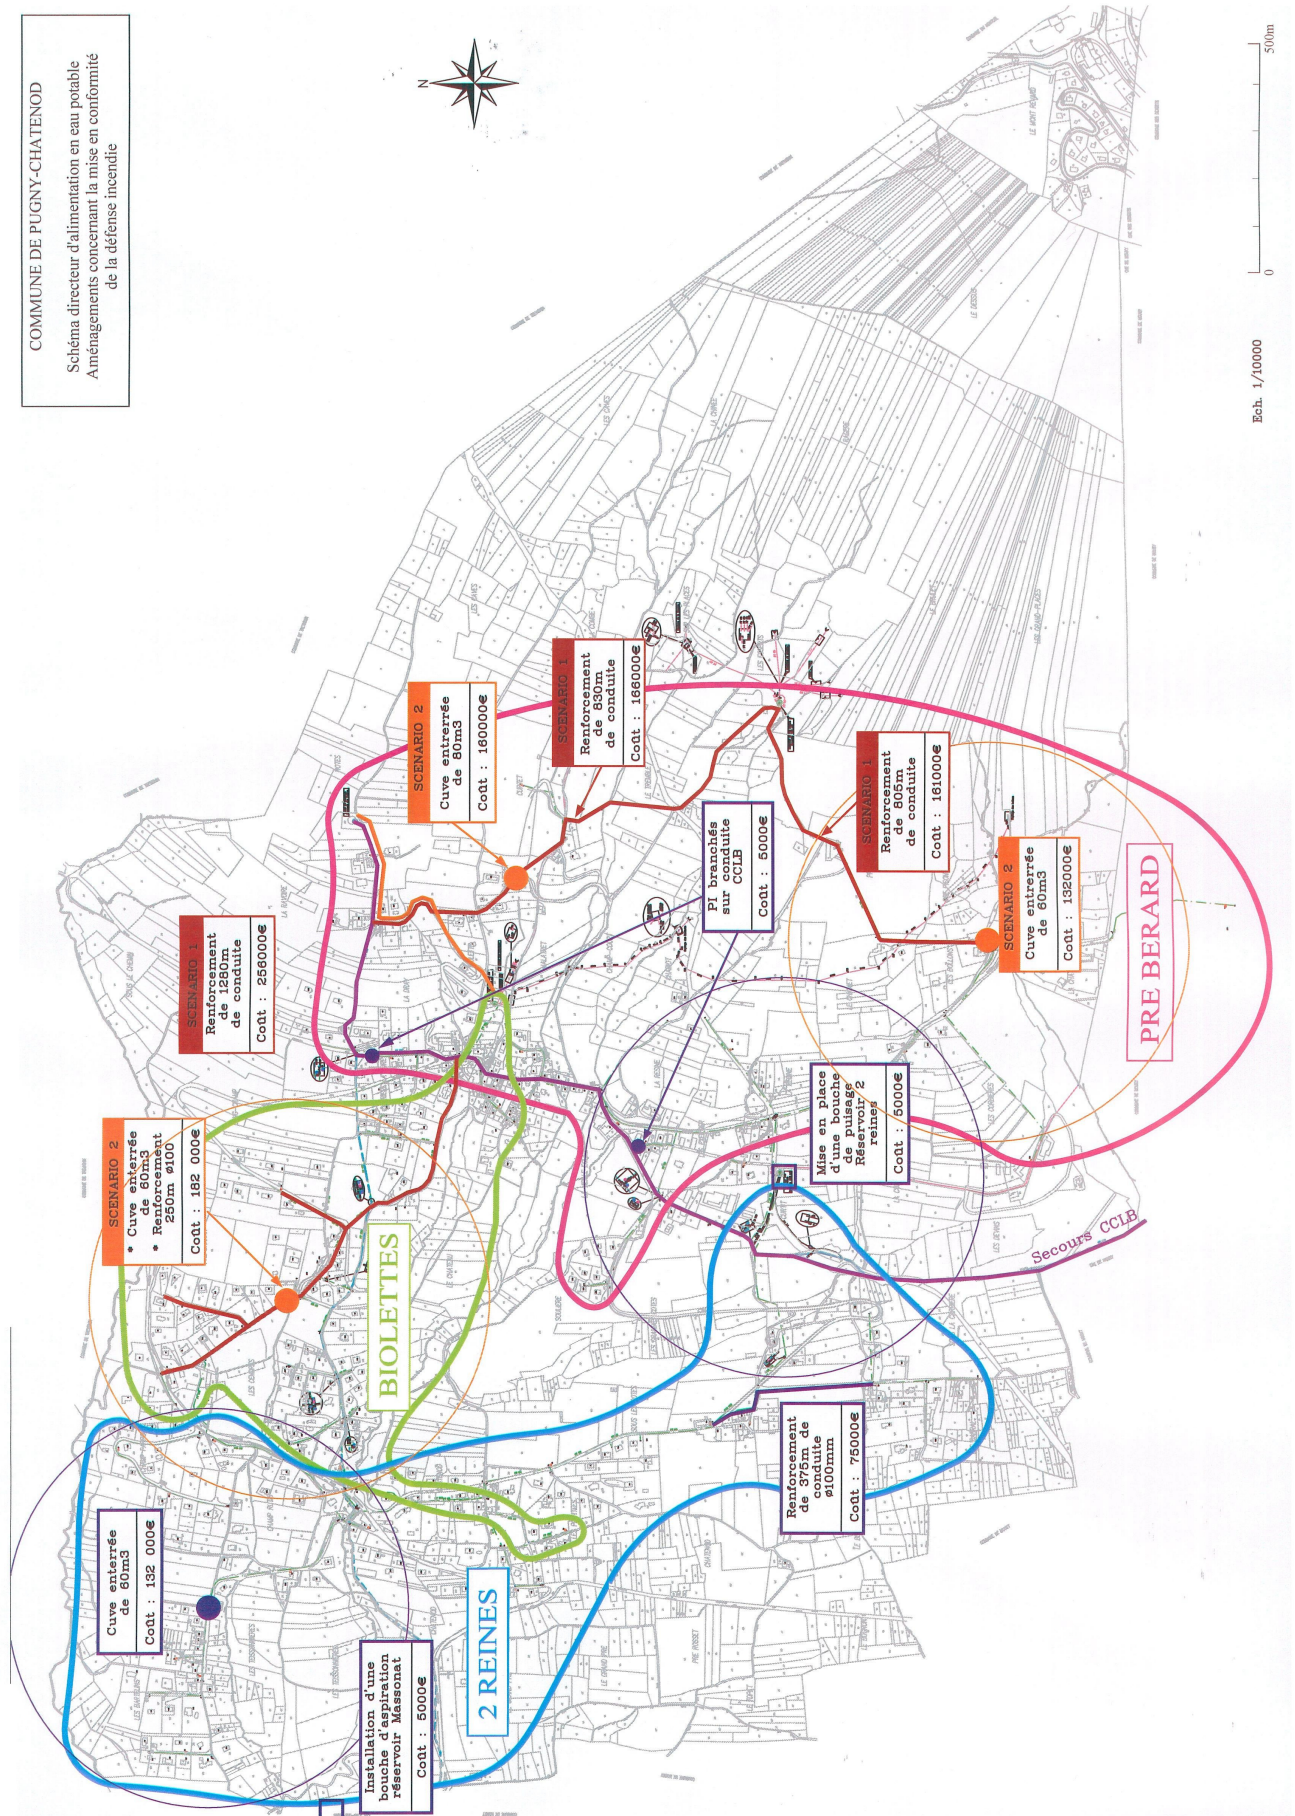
COMMUNE DE PUGNY-CHATENOD

Schéma directeur d'alimentation en eau potable
Aménagements concernant la mise en conformité de la défense incendie

N

0

500m

Ech. 1/10000

SCENARIO 2
Cuve enterrée de 80m3
Coût : 160000€

SCENARIO 1
Renforcement de 830m de conduite
Coût : 166000€

SCENARIO 1
Renforcement de 805m de conduite
Coût : 161000€

SCENARIO 2
Cuve enterrée de 60m3
Coût : 132000€

PRE BERARD

PI branchés sur conduite CCLB
Coût : 5000€

SCENARIO 1
Renforcement de 1280m de conduite
Coût : 256000€

SCENARIO 2
* Cuve enterrée de 60m3
* Renforcement 250m ø100
Coût : 182 000€

Mise en place d'une bouche de puisage Réservoir 2 reines
Coût : 5000€

Secours CCLB

BIOLETTES

Renforcement de 375m de conduite ø100mm
Coût : 75000€

Cuve enterrée de 60m3
Coût : 132 000€

2 REINES

Installation d'une bouche d'aspiration réservoir Massonat
Coût : 5000€